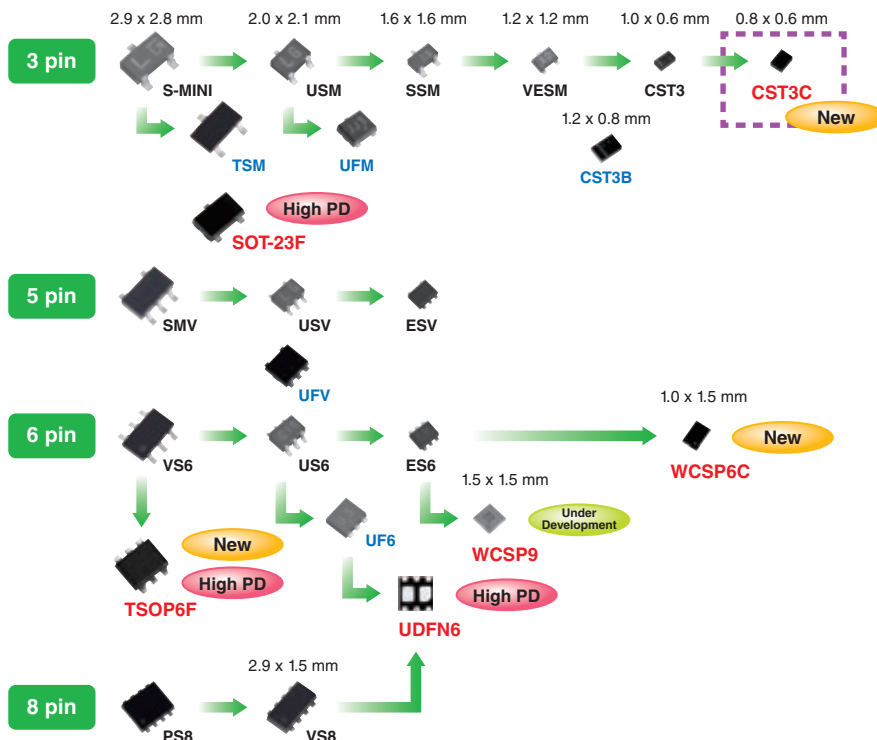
2.9 x 2.8 mm
2.0 x 2.1 mm
1.6 x 1.6 mm
1.2 x 1.2 mm
1.0 x 0.6 mm
0.8 x 0.6 mm

3 pin

S-MINI
USM
SSM
VESM
CST3
CST3C
New

1.2 x 0.8 mm
TSM
UFM
CST3B

High PD
SOT-23F

5 pin
SMV
USV
ESV
UFV

1.0 x 1.5 mm
6 pin
VS6
US6
ES6
New
WCSP6C

1.5 x 1.5 mm
Under Development
UF6
WCSP9
New
High PD
TSOP6F
High PD
UDFN6

2.9 x 1.5 mm
8 pin
PS8
VS8